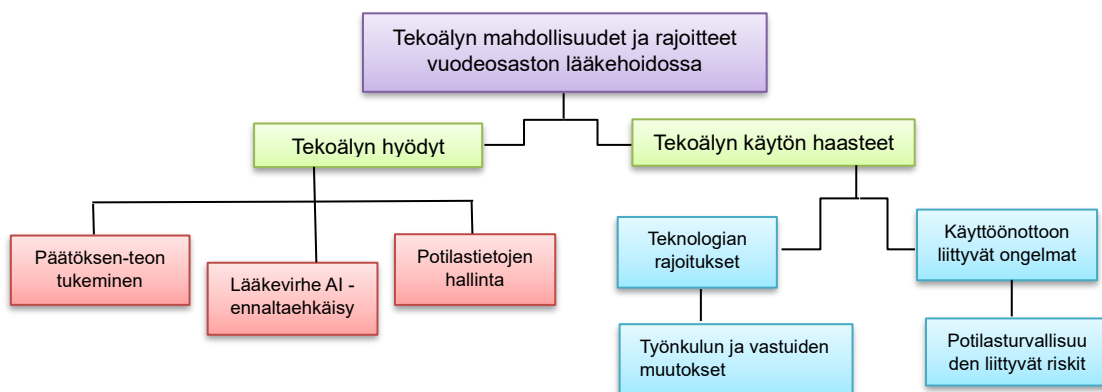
Tekoälyn mahdollisuudet ja rajoitteet vuodeosaston lääkehoidossa

Tekoälyn hyödyt

Tekoälyn käytön haasteet

Päätöksen-teon tukeminen

Lääkevirhe AI - ennaltaehkäisy

Potilastietojen hallinta

Teknologian rajoitukset

Käyttöönottoon liittyvät ongelmat

Työnkulun ja vastuiden muutokset

Potilasturvallisuu den liittyvät riskit